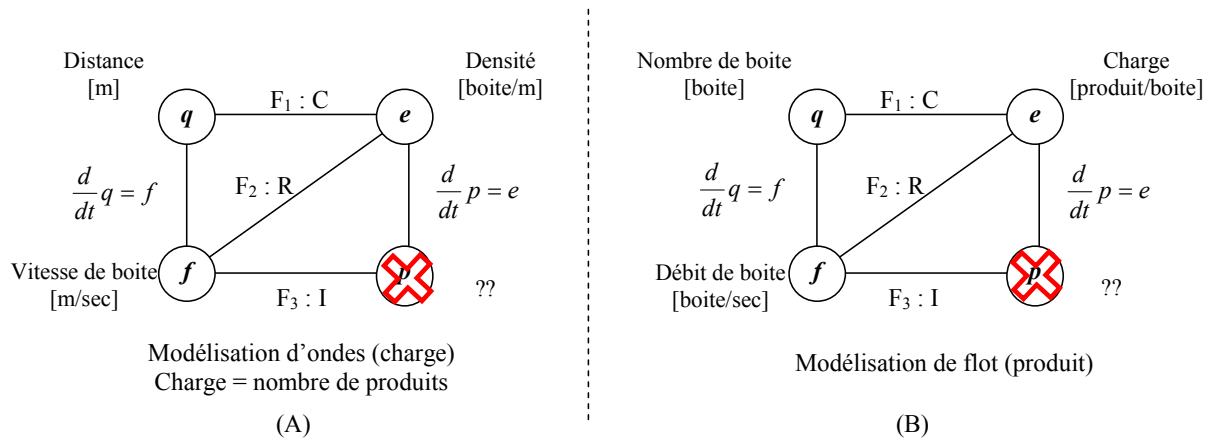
Distance
[m]

Densité
[boite/m]

$q$

$F_1$ : C

$e$

$\frac{d}{dt}q = f$

$F_2$ : R

$\frac{d}{dt}p = e$

Vitesse de boite
[m/sec]

$f$

$F_3$ : I

$p$

??

Modélisation d'ondes (charge)
Charge = nombre de produits

(A)

Nombre de boite
[boite]

Charge
[produit/boite]

$q$

$F_1$ : C

$e$

$\frac{d}{dt}q = f$

$F_2$ : R

$\frac{d}{dt}p = e$

Débit de boite
[boite/sec]

$f$

$F_3$ : I

$p$

??

Modélisation de flot (produit)

(B)